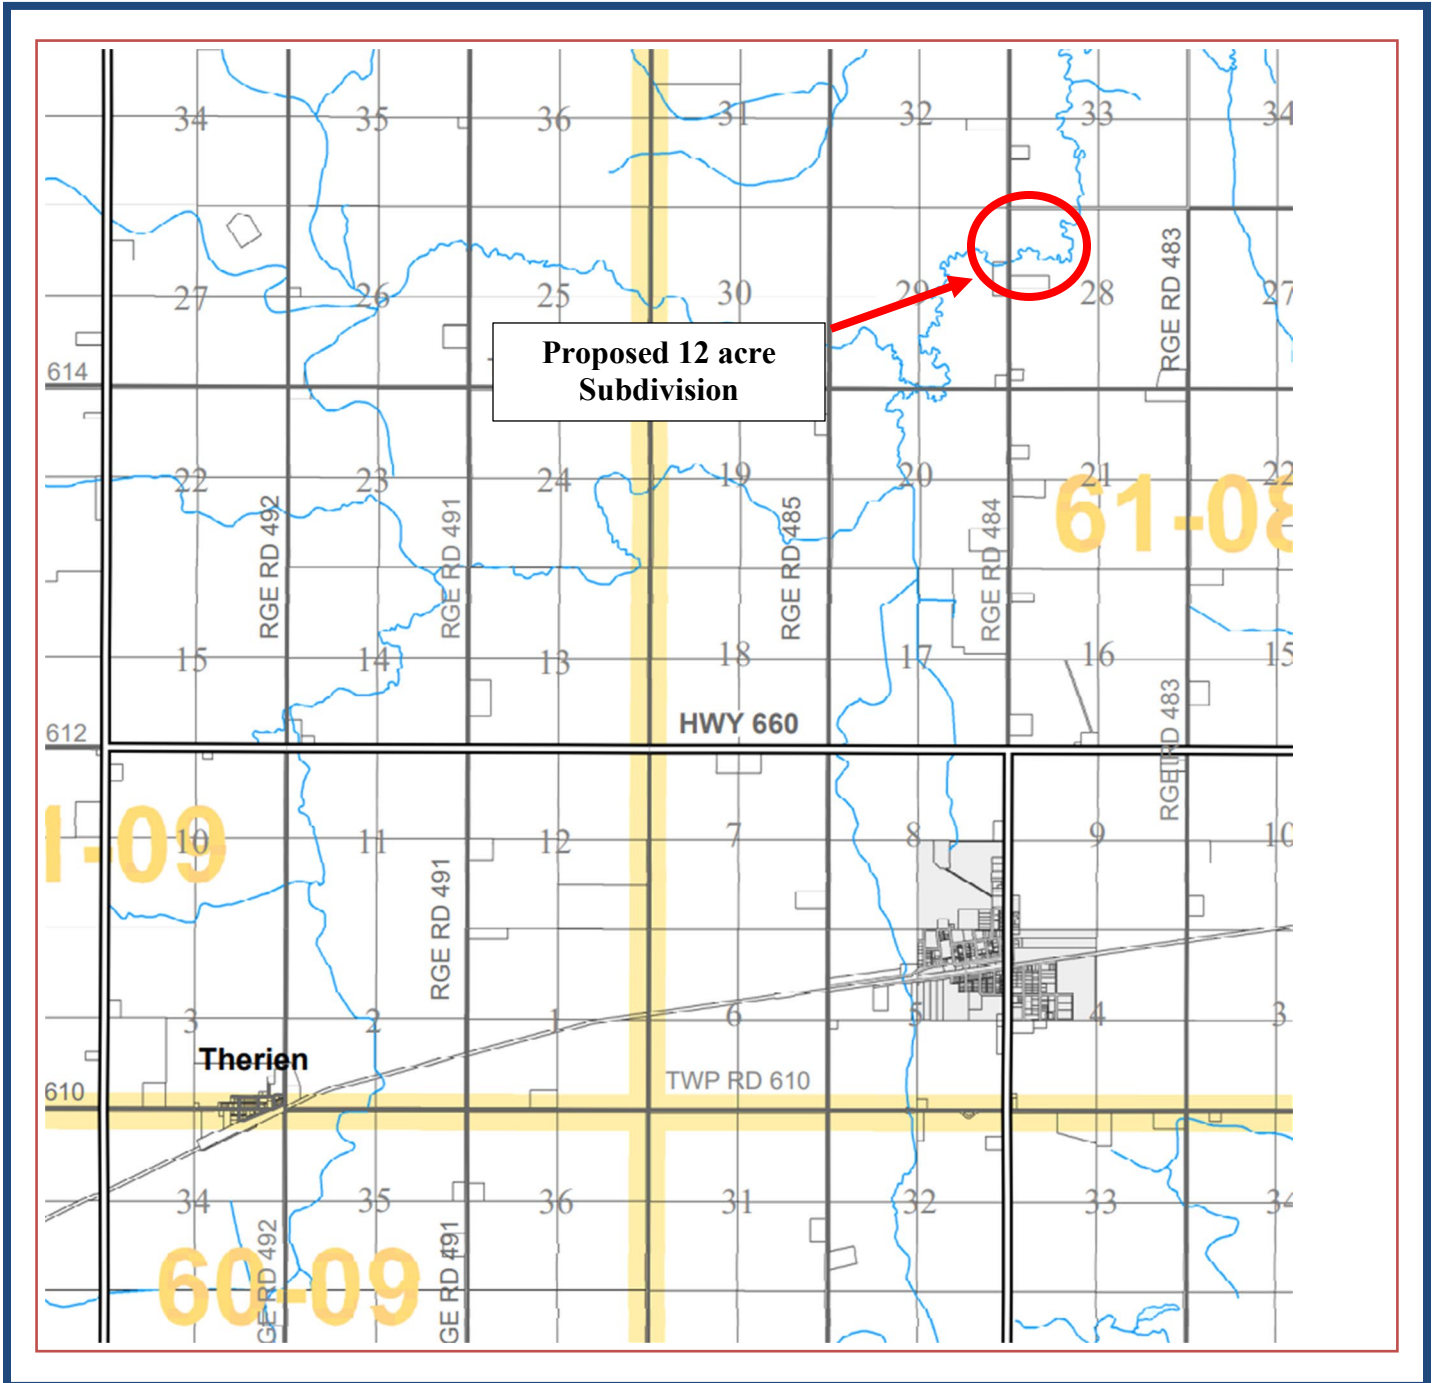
34
35
36
31
32
33
34
27
26
25
30
29
28
27
RGE RD 483
614
Proposed 12 acre Subdivision
22
23
24
19
20
21
22
61-08
RGE RD 492
RGE RD 491
RGE RD 485
RGE RD 484
15
14
13
18
17
16
15
RGE RD 483
612
HWY 660
I-09
10
11
12
7
8
9
10
RGE RD 491
3
2
1
6
5
4
3
Therien
610
TWP RD 610
34
35
36
31
32
33
34
60-09
GE RD 492
GE RD 491